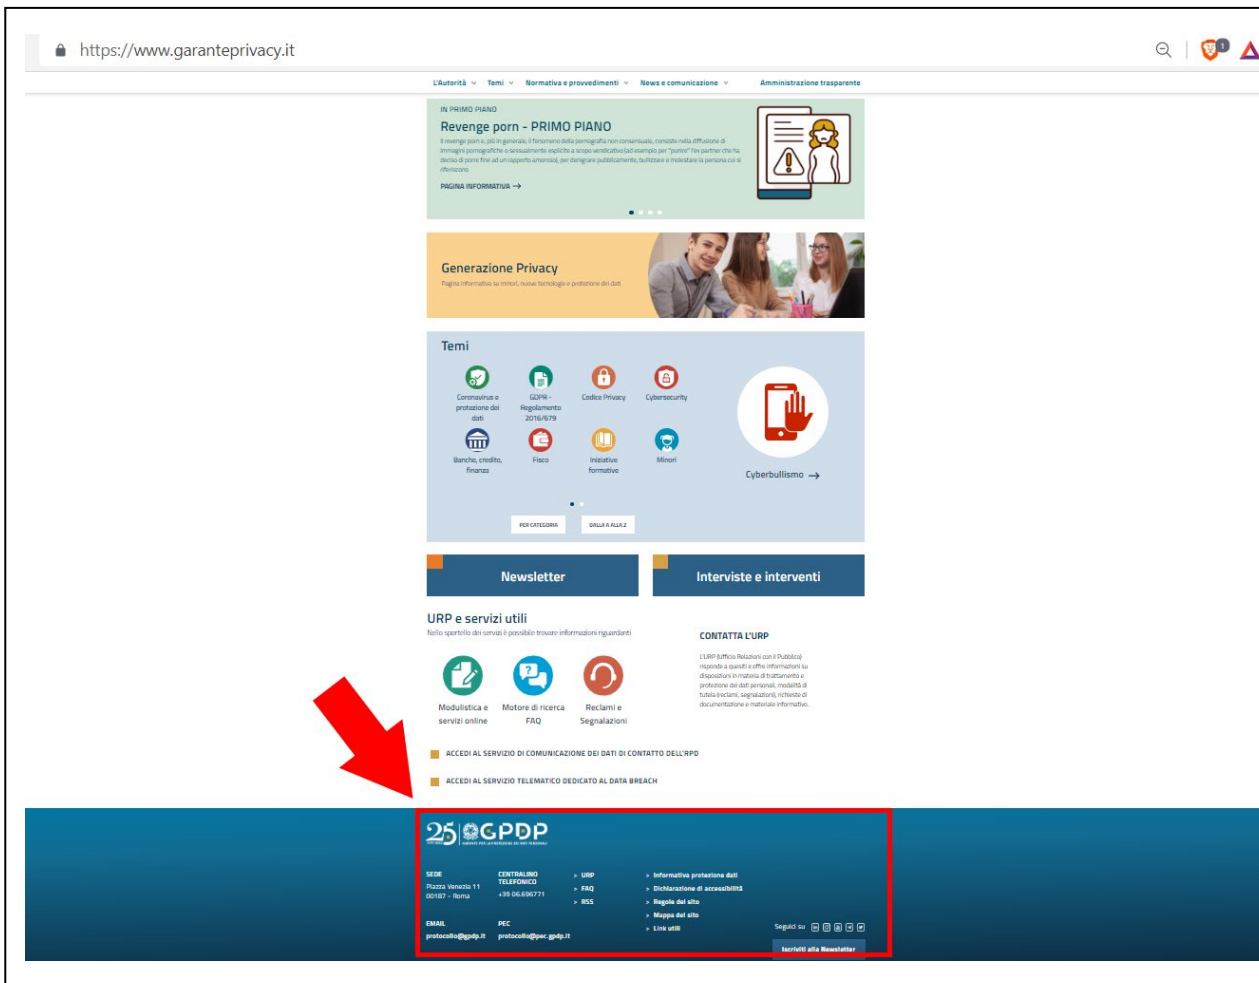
https://www.garanteprivacy.it

L'Autorità Temi Normativa e provvedimenti News e comunicazione Amministrazione trasparente

IN PRIMO PIANO

Revenge porn - PRIMO PIANO

Il revenge porn e, più in generale, il fenomeno della pornografia non consensuale, consiste nella diffusione di immagini pornografiche o sessualmente esplicite a scopo vendicativo (ad esempio per "punire" l'ex partner che ha deciso di porre fine ad un rapporto amoroso), per denigrare pubblicamente, bullizzare e molestare la persona cui si riferiscono.

PAGINA INFORMATIVA →

Generazione Privacy

Pagina informativa su minori, nuove tecnologie e protezione dei dati

Temi

Coronavirus e protezione dei dati

GDPR - Regolamento 2016/679

Codice Privacy

Cybersecurity

Banche, credito, finanza

Fisco

Iniziative formative

Minori

Cyberbullismo →

PER CATEGORIA

DALLA A ALLA Z

Newsletter

Interviste e interventi

URP e servizi utili

Nello sportello dei servizi è possibile trovare informazioni riguardanti

Modulistica e servizi online

Motore di ricerca FAQ

Reclami e Segnalazioni

CONTATTA L'URP

L'URP (Ufficio Relazioni con il Pubblico) risponde a quesiti e offre informazioni su disposizioni in materia di trattamento e protezione dei dati personali, modalità di tutela (reclami, segnalazioni), richieste di documentazione e materiale informativo.

ACCEDI AL SERVIZIO DI COMUNICAZIONE DEI DATI DI CONTATTO DELL'RPD

ACCEDI AL SERVIZIO TELEMATICO DEDICATO AL DATA BREACH

25 GPDP

GARANTE PER LA PROTEZIONE DEI DATI PERSONALI

SEDE
Piazza Venezia 11
00187 - Roma

CENTRALINO TELEFONICO
+39 06.696771

URP
FAQ
RSS

Informativa protezione dati
Dichiarazione di accessibilità
Regole del sito
Mappa del sito
Link utili

EMAIL
protocollo@gpdp.it

PEC
protocollo@pec.gpdp.it

Seguici su

Iscriviti alla Newsletter